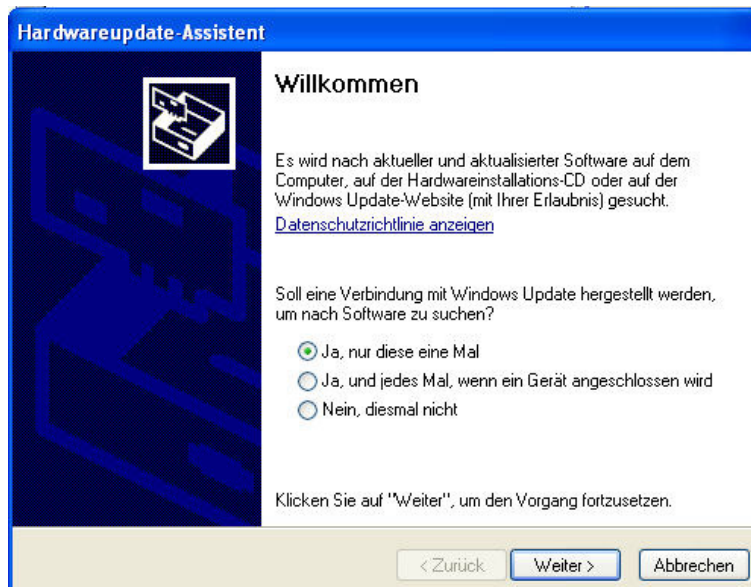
Hardwareupdate-Assistent

Willkommen

Es wird nach aktueller und aktualisierter Software auf dem Computer, auf der Hardwareinstallations-CD oder auf der Windows Update-Website (mit Ihrer Erlaubnis) gesucht.
Datenschutzrichtlinie anzeigen

Soll eine Verbindung mit Windows Update hergestellt werden, um nach Software zu suchen?

Ja, nur diese eine Mal
Ja, und jedes Mal, wenn ein Gerät angeschlossen wird
Nein, diesmal nicht

Klicken Sie auf "Weiter", um den Vorgang fortzusetzen.

< Zurück
Weiter >
Abbrechen